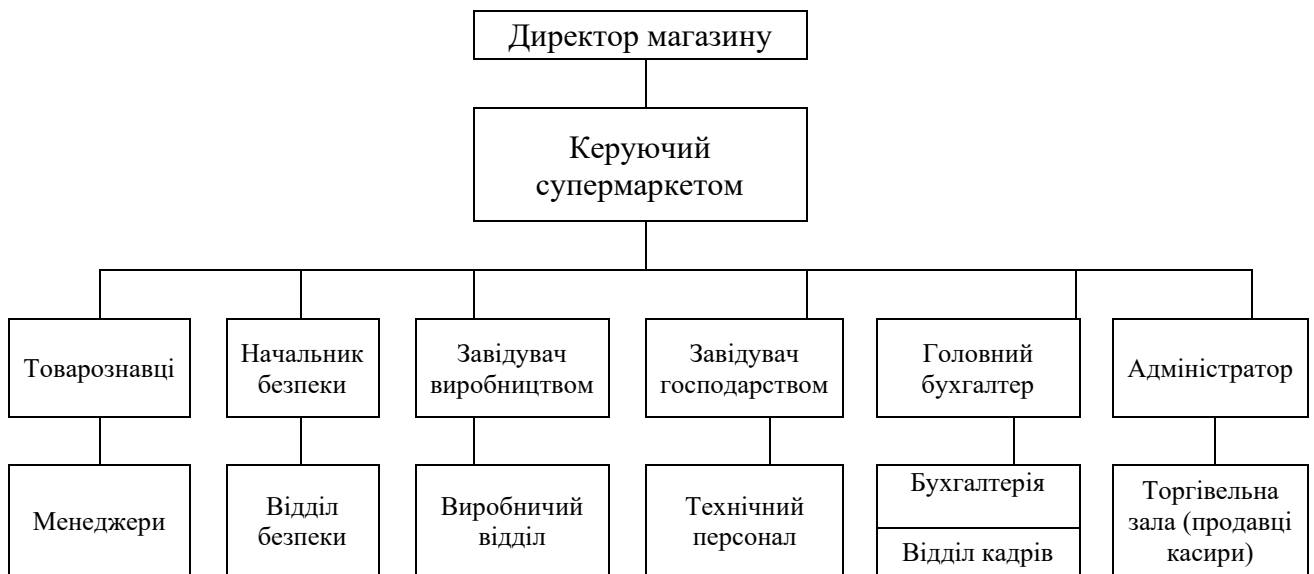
Директор магазину

Керуючий супермаркетом

Товарознавці

Начальник безпеки

Завідувач виробництвом

Завідувач господарством

Головний бухгалтер

Адміністратор

Менеджери

Відділ безпеки

Виробничий відділ

Технічний персонал

Бухгалтерія

Відділ кадрів

Торгівельна зала (продавці касири)